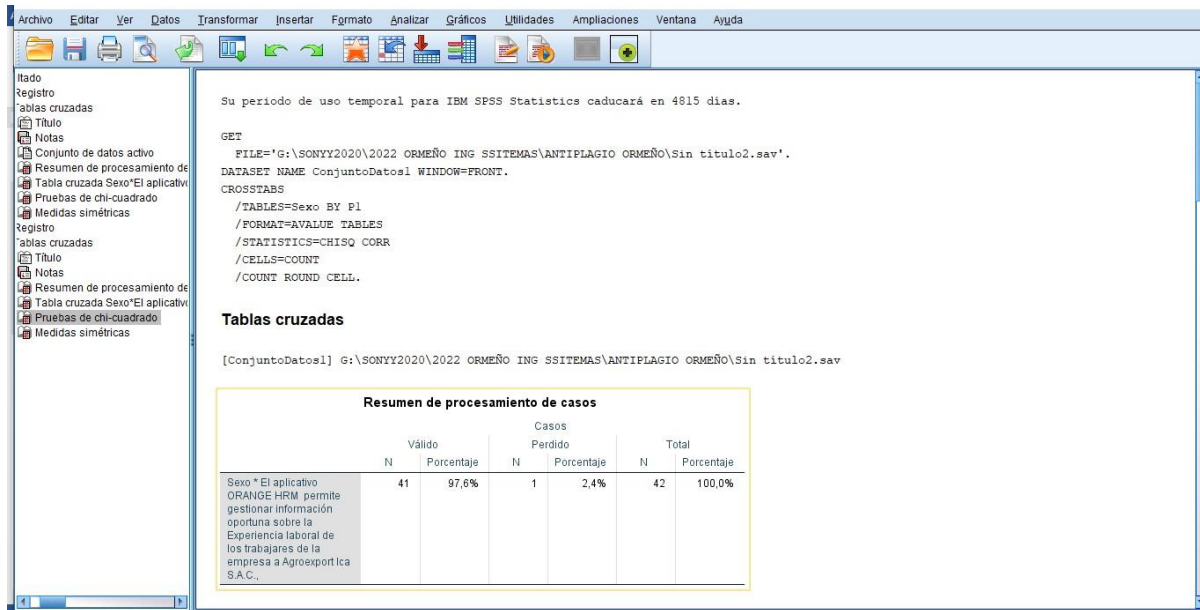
Archivo Editar Ver Datos Transformar Insertar Formato Analizar Gráficos Utilidades Ampliaciones Ventana Ayuda

ltado
Registro
'ablas cruzadas
Título
Notas
Conjunto de datos activo
Resumen de procesamiento de
Tabla cruzada Sexo*El aplicativ
Pruebas de chi-cuadrado
Medidas simétricas
Registro
'ablas cruzadas
Título
Notas
Resumen de procesamiento de
Tabla cruzada Sexo*El aplicativ
Pruebas de chi-cuadrado
Medidas simétricas

Su periodo de uso temporal para IBM SPSS Statistics caducará en 4815 días.

GET
FILE='G:\SONYY2020\2022 ORMEÑO ING SSITEMAS\ANTIPLAGIO ORMEÑO\Sin titulo2.sav'.
DATASET NAME ConjuntoDatos1 WINDOW=FRONT.
CROSSTABS
/TABLES=Sexo BY P1
/FORMAT=AVALUE TABLES
/STATISTICS=CHISQ CORR
/CELLS=COUNT
/COUNT ROUND CELL.

Tablas cruzadas

[ConjuntoDatos1] G:\SONYY2020\2022 ORMEÑO ING SSITEMAS\ANTIPLAGIO ORMEÑO\Sin titulo2.sav

Resumen de procesamiento de casos

| | Casos | | | | | |
|---|---|---|---|---|---|---|
| | Válido | | Perdido | | Total | |
| | N | Porcentaje | N | Porcentaje | N | Porcentaje |
| Sexo * El aplicativo ORANGE HRM permite gestionar información oportuna sobre la Experiencia laboral de los trabajares de la empresa a Agroexport Ica S.A.C., | 41 | 97,6% | 1 | 2,4% | 42 | 100,0% |